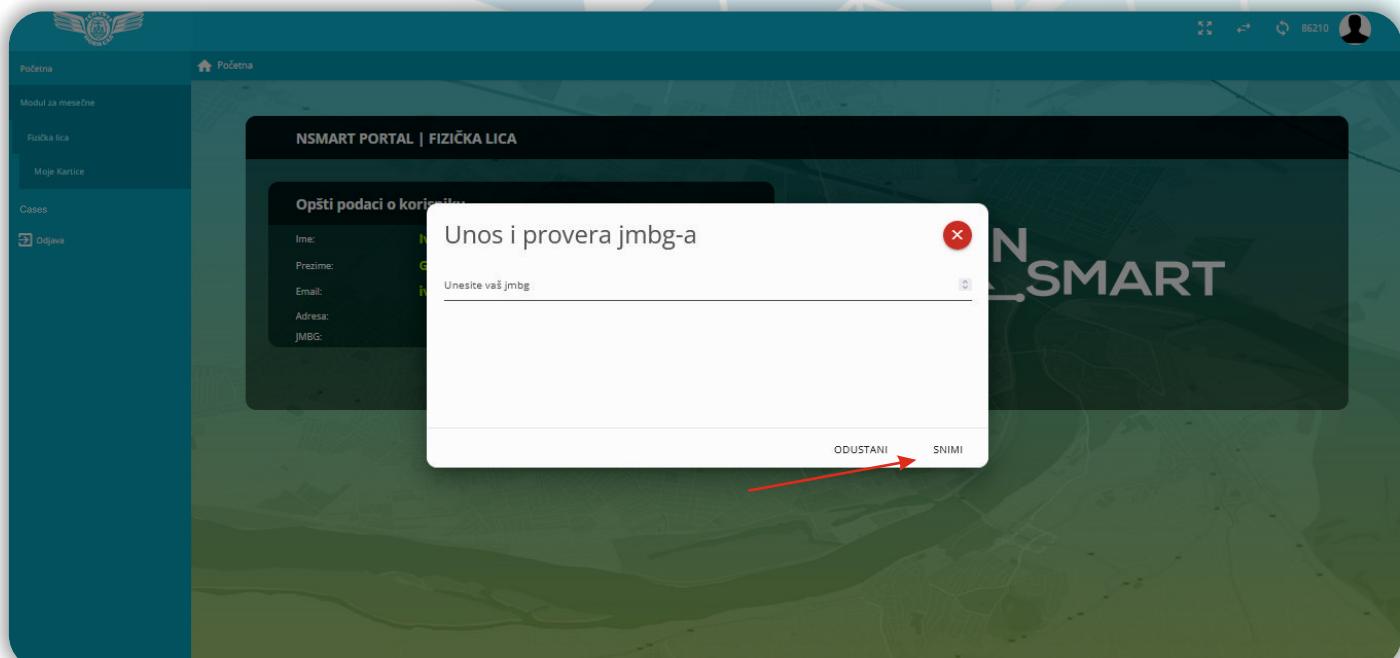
86210

Početna

Modul za mesečne

Fizička lica

Moje Kartice

Cases

Odjava

Početna

NSMART PORTAL | FIZIČKA LICA

Opšti podaci o korisniku

Ime:

Prezime:

Email:

Adresa:

JMBG:

N
SMART

Unos i provera jmbg-a

Unesite vaš jmbg

ODUSTANI

SNIMI